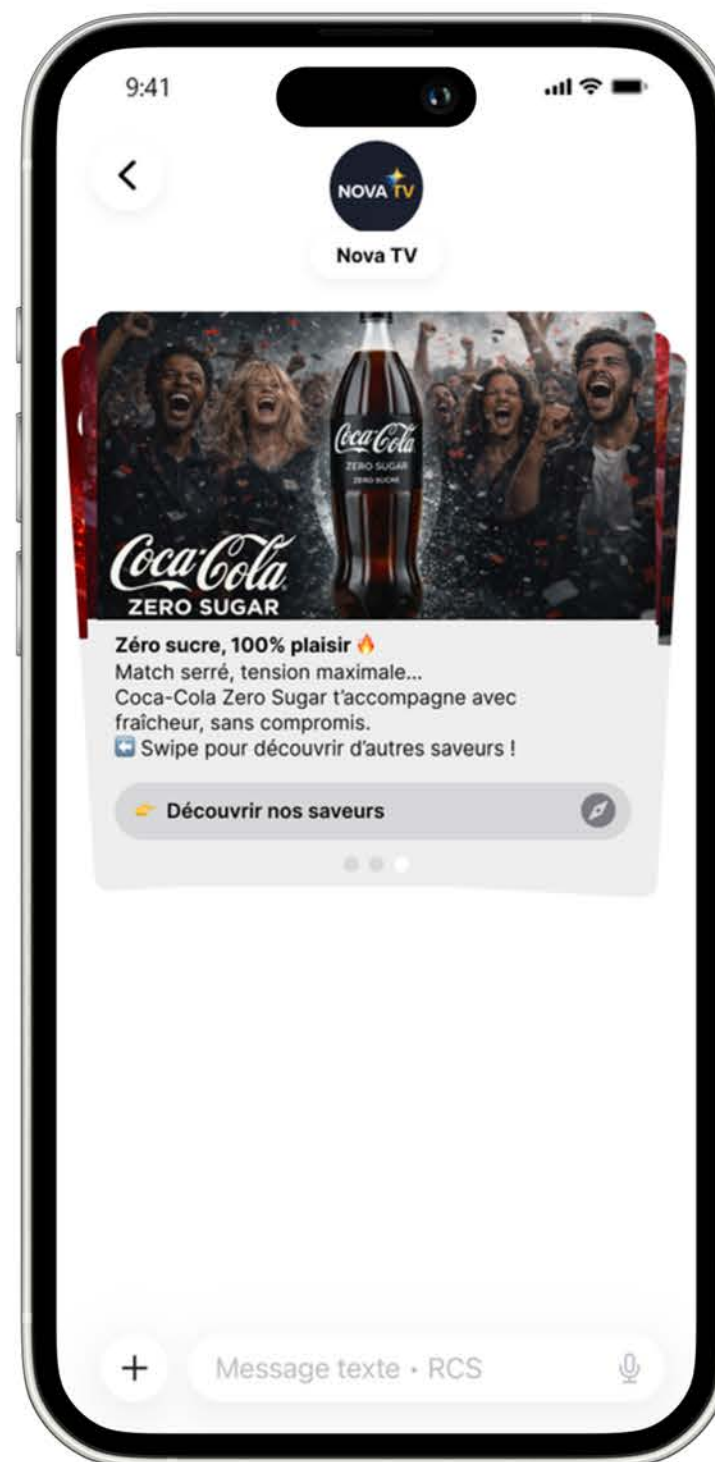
9:41

NOVA TV

Nova TV

Coca-Cola
ZERO SUGAR
ZERO SUCRE

Coca-Cola
ZERO SUGAR

Zéro sucre, 100% plaisir 🔥
Match serré, tension maximale...
Coca-Cola Zero Sugar t'accompagne avec fraîcheur, sans compromis.
⬅️ Swipe pour découvrir d'autres saveurs !

👉 Découvrir nos saveurs

+ Message texte • RCS